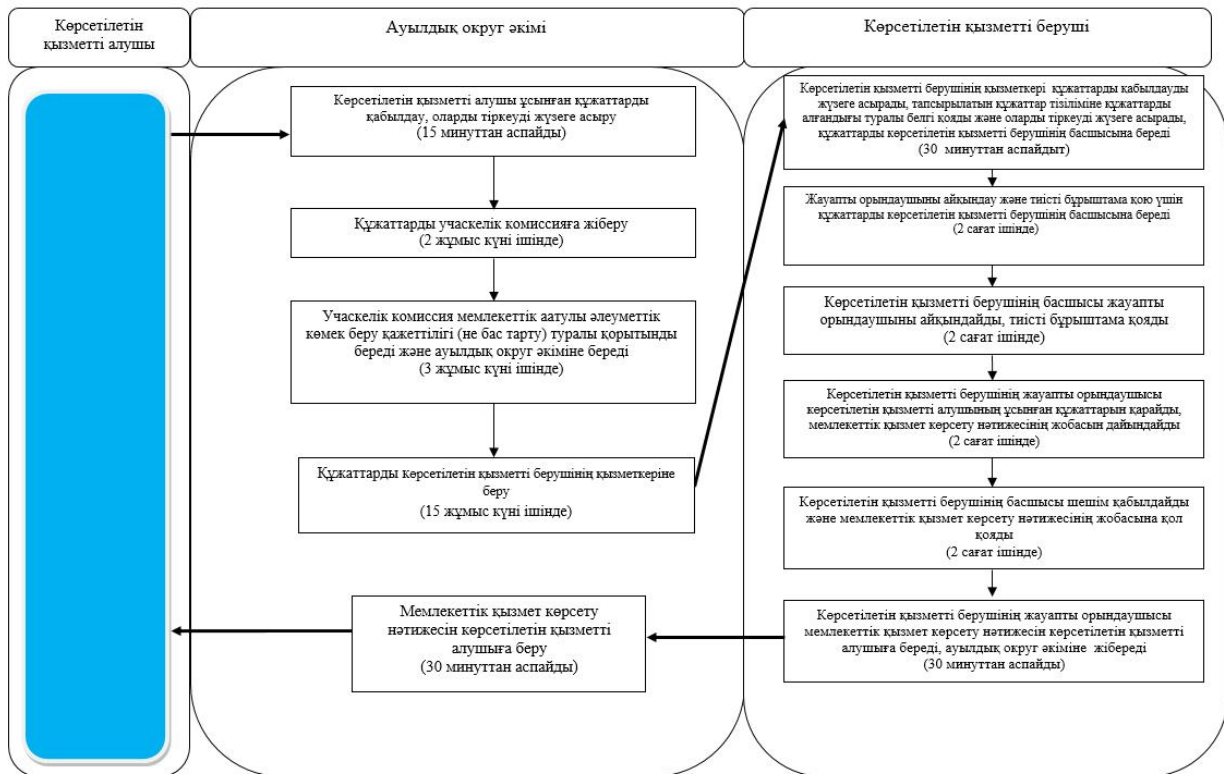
Көрсетілетін қызметті алушы

Ауылдық округ әкімі

Көрсетілетін қызметті беруші

Көрсетілетін қызметті алушы ұсынған құжаттарды қабылдау, оларды тіркеуді жүзеге асыру (15 минуттан аспайды)

Құжаттарды учаскелік комиссияға жіберу (2 жұмыс күні ішінде)

Учаскелік комиссия мемлекеттік аатулы әлеуметтік көмек беру қажеттілігі (не бас тарту) туралы қорытынды береді және ауылдық округ әкіміне береді (3 жұмыс күні ішінде)

Құжаттарды көрсетілетін қызметті берушінің қызметкеріне беру (15 жұмыс күні ішінде)

Көрсетілетін қызметті берушінің қызметкері құжаттарды кабылдауды жүзеге асырады, тапсырылатын құжаттар тізіліміне құжаттарды алғандығы туралы белгі қояды және оларды тіркеуді жүзеге асырады, құжаттарды көрсетілетін қызметті берушінің басшысына береді (30 минуттан аспайдыт)

Жауапты орындаушыны айқындау және тиісті бұрыштама қою үшін құжаттарды көрсетілетін қызметті берушінің басшысына береді (2 сағат ішінде)

Көрсетілетін қызметті берушінің басшысы жауапты орындаушыны айқындайды, тиісті бұрыштама қояды (2 сағат ішінде)

Көрсетілетін қызметті берушінің жауапты орындаушысы көрсетілетін қызметті алушының ұсынған құжаттарын қарайды, мемлекеттік қызмет көрсету нәтижесінің жобасын дайындайды (2 сағат ішінде)

Көрсетілетін қызметті берушінің басшысы шешім қабылдайды және мемлекеттік қызмет көрсету нәтижесінің жобасына қол қояды (2 сағат ішінде)

Мемлекеттік қызмет көрсету нәтижесін көрсетілетін қызметті алушыға беру (30 минуттан аспайды)

Көрсетілетін қызметті берушінің жауапты орындаушысы мемлекеттік қызмет көрсету нәтижесін көрсетілетін қызметті алушыға береді, ауылдық округ әкіміне жібереді (30 минуттан аспайды)